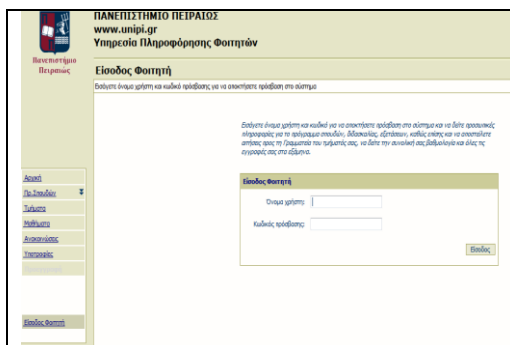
ΠΑΝΕΠΙΣΤΗΜΙΟ ΠΕΙΡΑΙΩΣ
www.unipi.gr
Υπηρεσία Πληροφόρησης Φοιτητών

Πανεπιστήμιο Πειραιώς

Είσοδος Φοιτητή

Εισάγετε όνομα χρήστη και κωδικό πρόσβασης για να αποκτήσετε πρόσβαση στο σύστημα

Εισάγετε όνομα χρήστη και κωδικό για να αποκτήσετε πρόσβαση στο σύστημα και να δείτε προσωπικές πληροφορίες για το πρόγραμμα σπουδών, διδασκαλίες, εξετάσεων, καθώς επίσης και να αποστείλετε αιτήσεις προς τη Γραμματεία του τμήματός σας, να δείτε την συνολική σας βαθμολογία και όλες τις εγγραφές σας στα εξάμηνα.

Αρχική
Πρ.Σπουδών
Τμήματα
Μαθήματα
Ανακοινώσεις
Υπηρεσίες
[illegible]

Είσοδος Φοιτητή

Είσοδος Φοιτητή
Όνομα χρήστη:
Κωδικός πρόσβασης:
Είσοδος